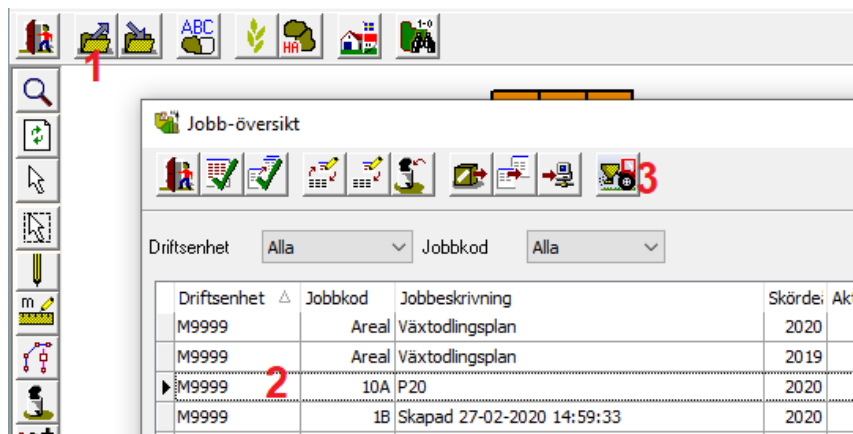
ABC

HA

1-0

1

m

Jobb-översikt

3

Driftsenhet Alla Jobbkod Alla

| Driftsenhet | Jobbkod | Jobbeskrivning | Skörde | Ak |
|---|---|---|---|---|
| M9999 | Areal | Växtodlingsplan | 2020 | |
| M9999 | Areal | Växtodlingsplan | 2019 | |
| M9999 | 10A | P20 | 2020 | |
| M9999 | 1B | Skapad 27-02-2020 14:59:33 | 2020 | |

2